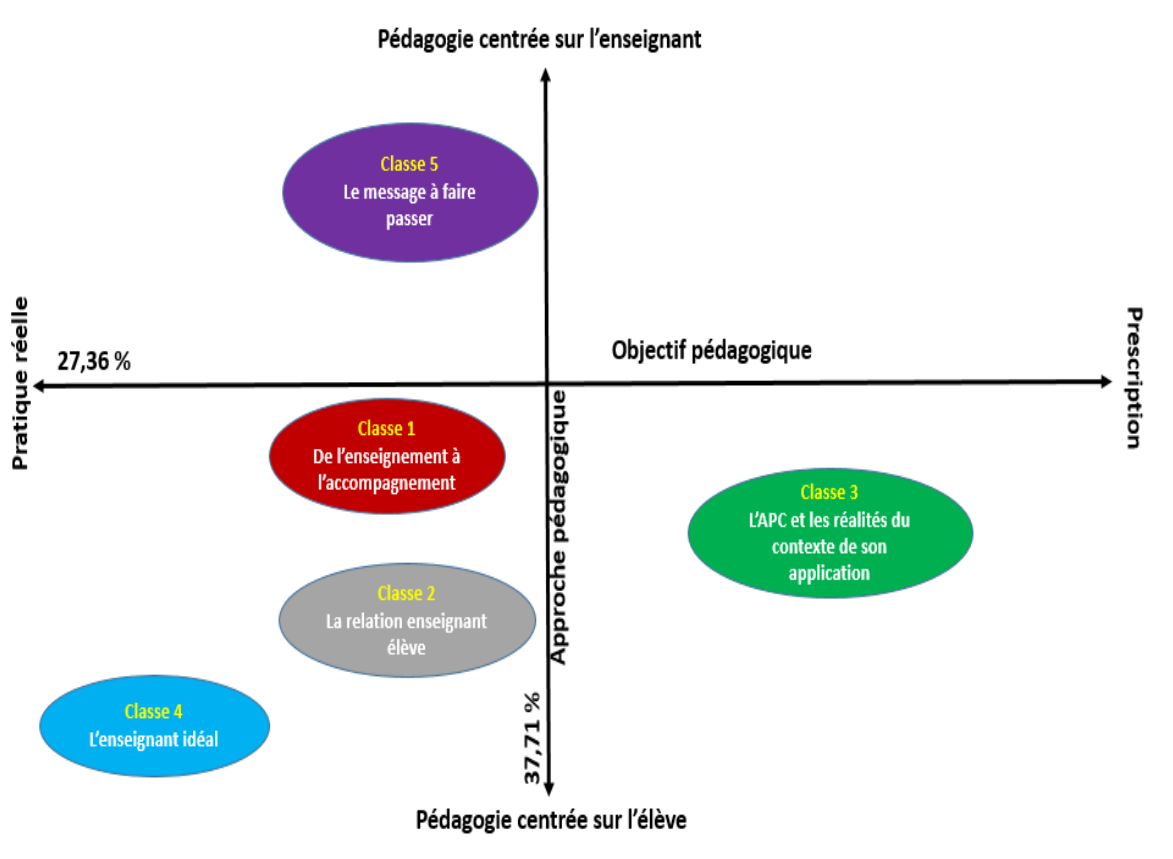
Pédagogie centrée sur l'enseignant

Classe 5
Le message à faire passer

Pratique réelle

27,36 %

Objectif pédagogique

Prescription

Classe 1
De l'enseignement à l'accompagnement

Approche pédagogique

Classe 3
L'APC et les réalités du contexte de son application

Classe 2
La relation enseignant élève

Classe 4
L'enseignant idéal

37,71 %

Pédagogie centrée sur l'élève